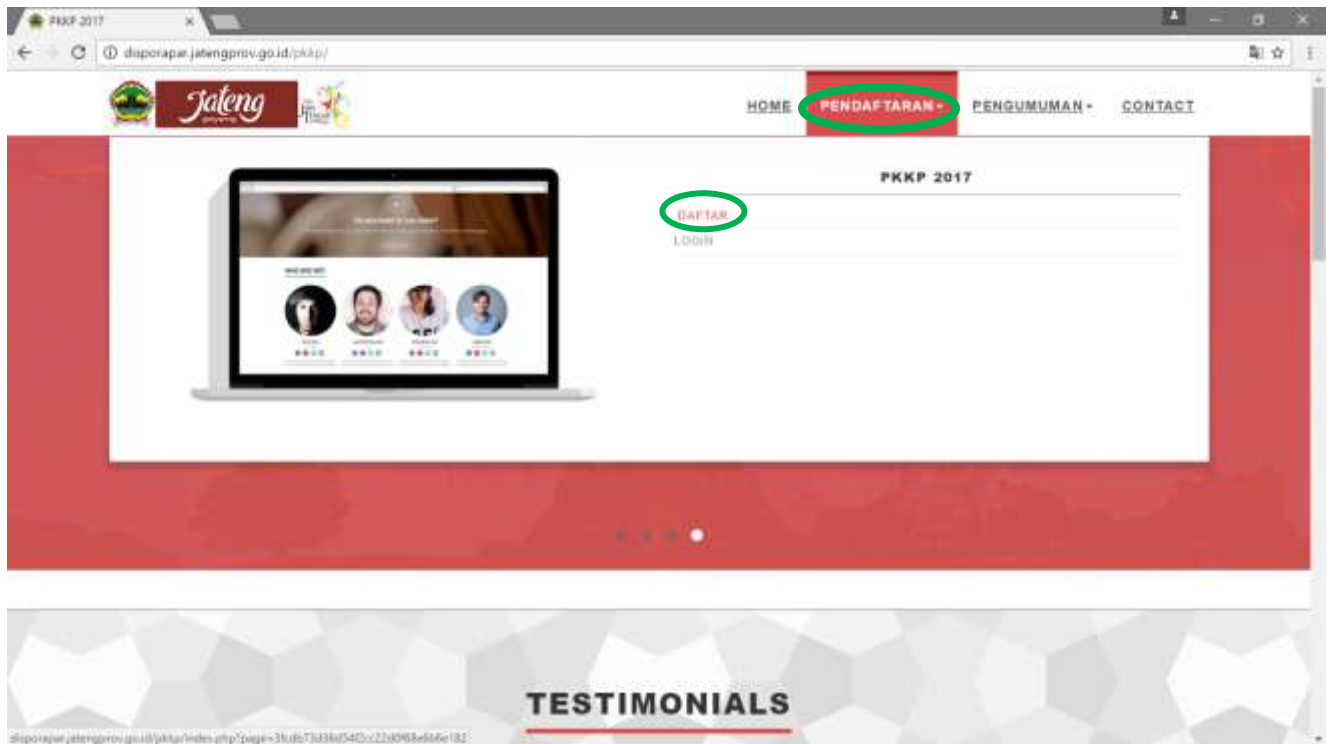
PKKP 2017

disporapar.jatengprov.go.id/pkkp/

Jateng

HOME PENDAFTARAN PENGUMUMAN CONTACT

PKKP 2017

DAFTAR

LOGIN

WHO WE ARE

TESTIMONIALS

disporapar.jatengprov.go.id/pkkp/index.php?page=3fcdb73d3fd54f2cc22d0f68e6b6e182